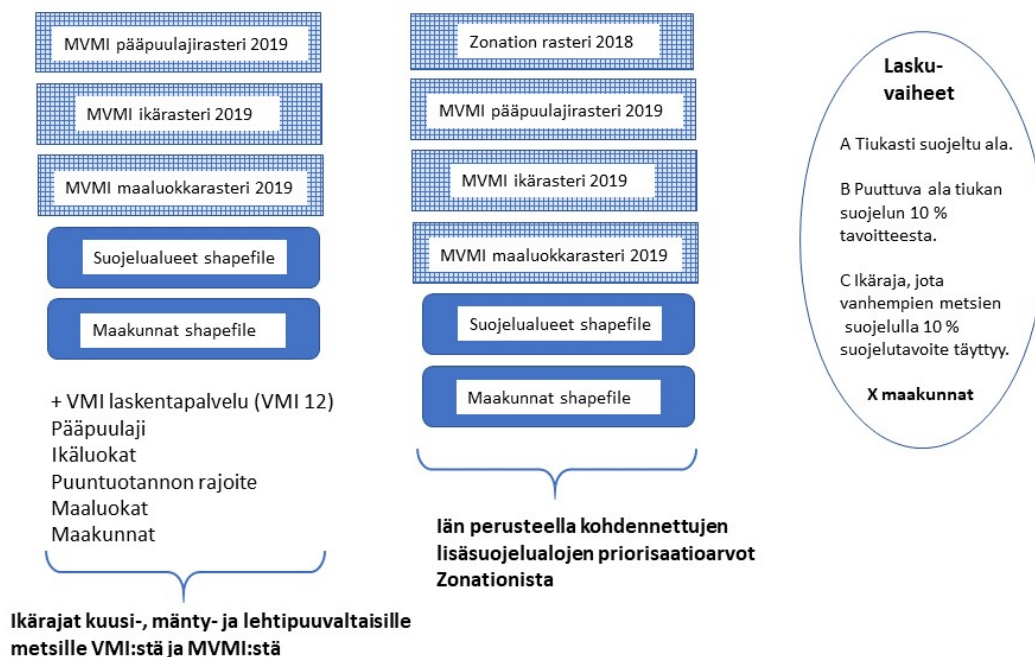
MVMI pääpuulajirasteri 2019

MVMI ikärasteri 2019

MVMI maaluokkarasteri 2019

Suojelualueet shapefile

Maakunnat shapefile

+ VMI laskentapalvelu (VMI 12)
Pääpuulaji
Ikäluokat
Puuntuotannon rajoite
Maaluokat
Maakunnat

Ikärajat kuusi-, mänty- ja lehtipuuvaltaisille metsille VMI:stä ja MVMI:stä

Zonation rasteri 2018

MVMI pääpuulajirasteri 2019

MVMI ikärasteri 2019

MVMI maaluokkarasteri 2019

Suojelualueet shapefile

Maakunnat shapefile

Iän perusteella kohdennettujen lisäsuojelualojen priorisaatioarvot Zonationista

Lasku-vaiheet

A Tiukasti suojeltu ala.

B Puuttuva ala tiukan suojelun 10 % tavoitteesta.

C Ikäraja, jota vanhempien metsien suojelulla 10 % suojelutavoite täyttyy.

X maakunnat